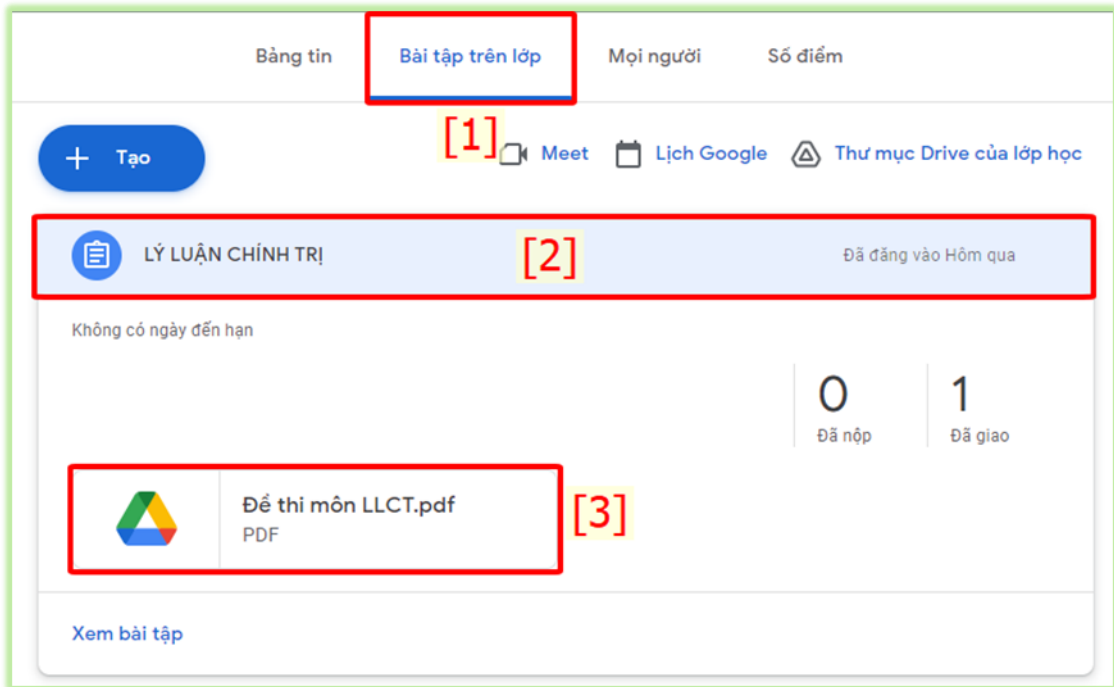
Bảng tin Bài tập trên lớp Mọi người Số điểm

+ Tạo

[1]

Meet Lịch Google Thư mục Drive của lớp học

LÝ LUẬN CHÍNH TRỊ [2] Đã đăng vào Hôm qua

Không có ngày đến hạn

0 Đã nộp

1 Đã giao

Đề thi môn LLCT.pdf
PDF

[3]

Xem bài tập